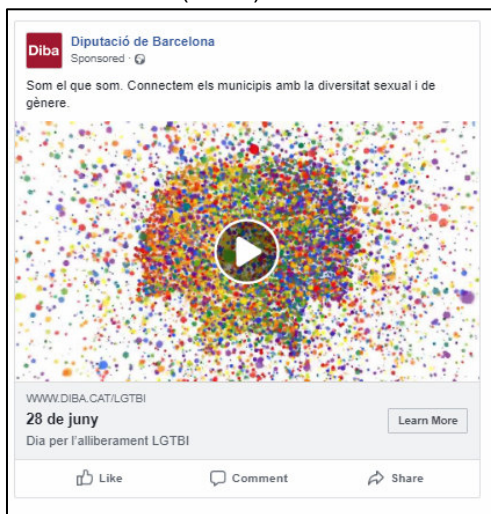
Diba
Diputació de Barcelona
Sponsored ·

Som el que som. Connectem els municipis amb la diversitat sexual i de gènere.

WWW.DIBA.CAT/LGTBI
28 de juny
Dia per l'alliberament LGTBI

Learn More

Like Comment Share